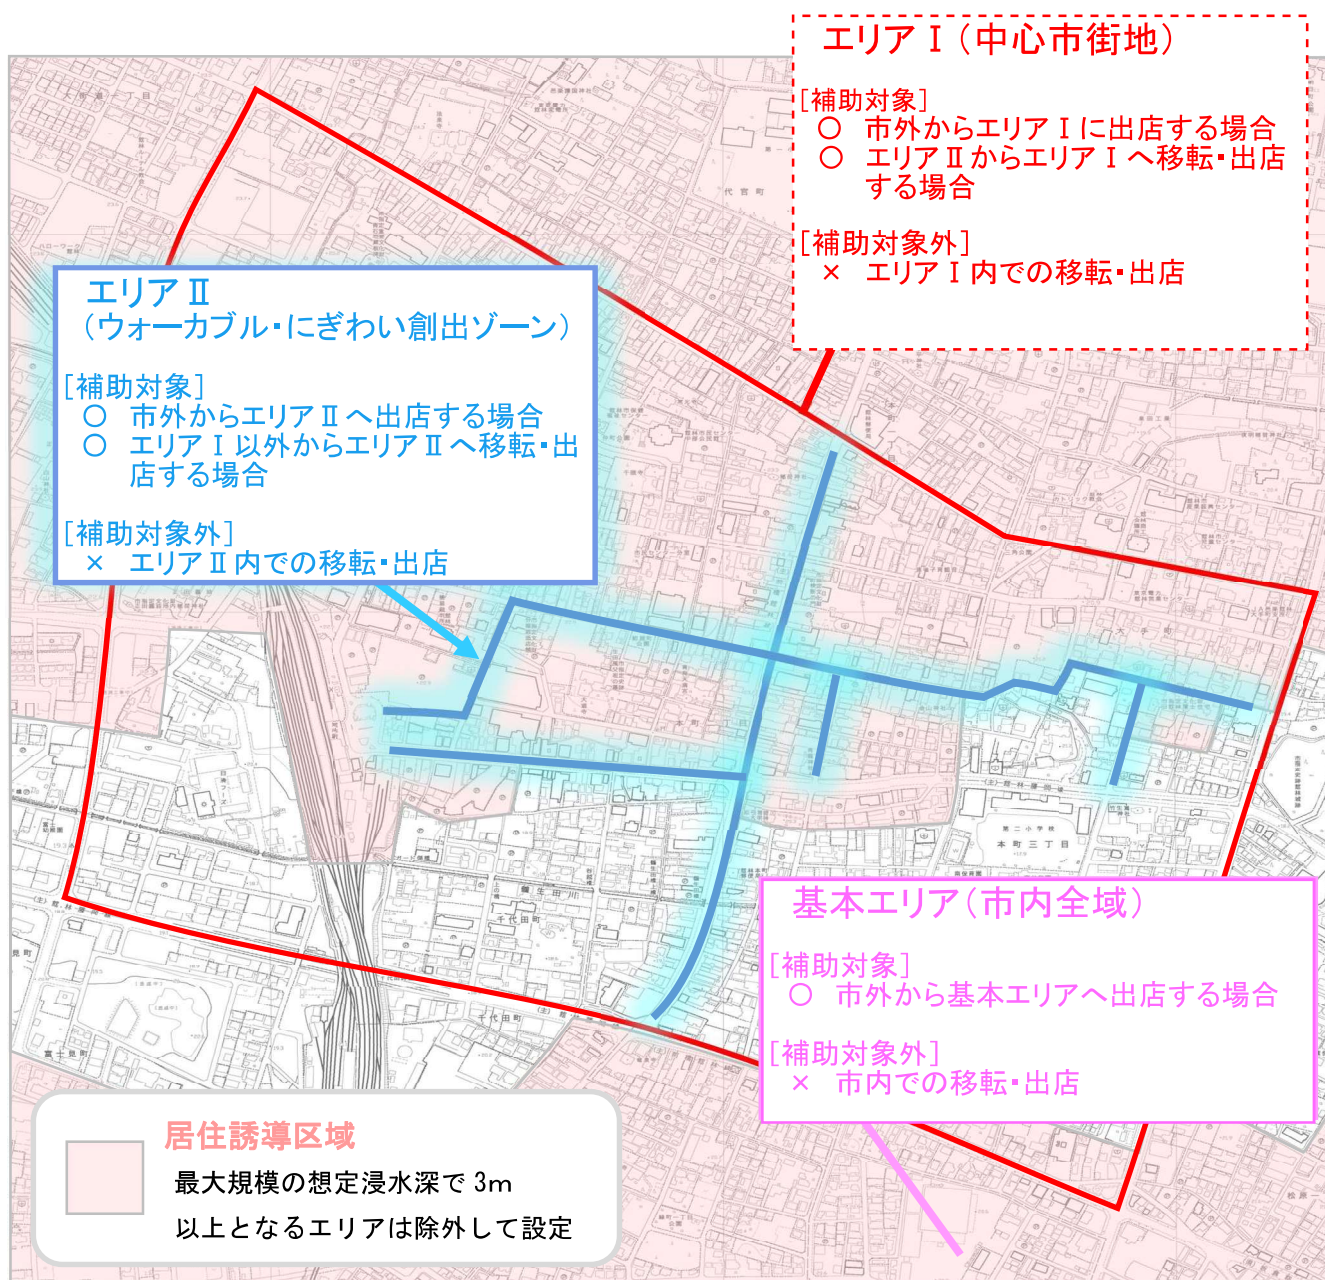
エリアⅠ（中心市街地）

［補助対象］
○ 市外からエリアⅠに出店する場合
○ エリアⅡからエリアⅠへ移転・出店する場合

［補助対象外］
× エリアⅠ内での移転・出店

エリアⅡ
（ウォーカブル・にぎわい創出ゾーン）

［補助対象］
○ 市外からエリアⅡへ出店する場合
○ エリアⅠ以外からエリアⅡへ移転・出店する場合

［補助対象外］
× エリアⅡ内での移転・出店

基本エリア（市内全域）

［補助対象］
○ 市外から基本エリアへ出店する場合

［補助対象外］
× 市内での移転・出店

居住誘導区域
最大規模の想定浸水深で 3m 以上となるエリアは除外して設定